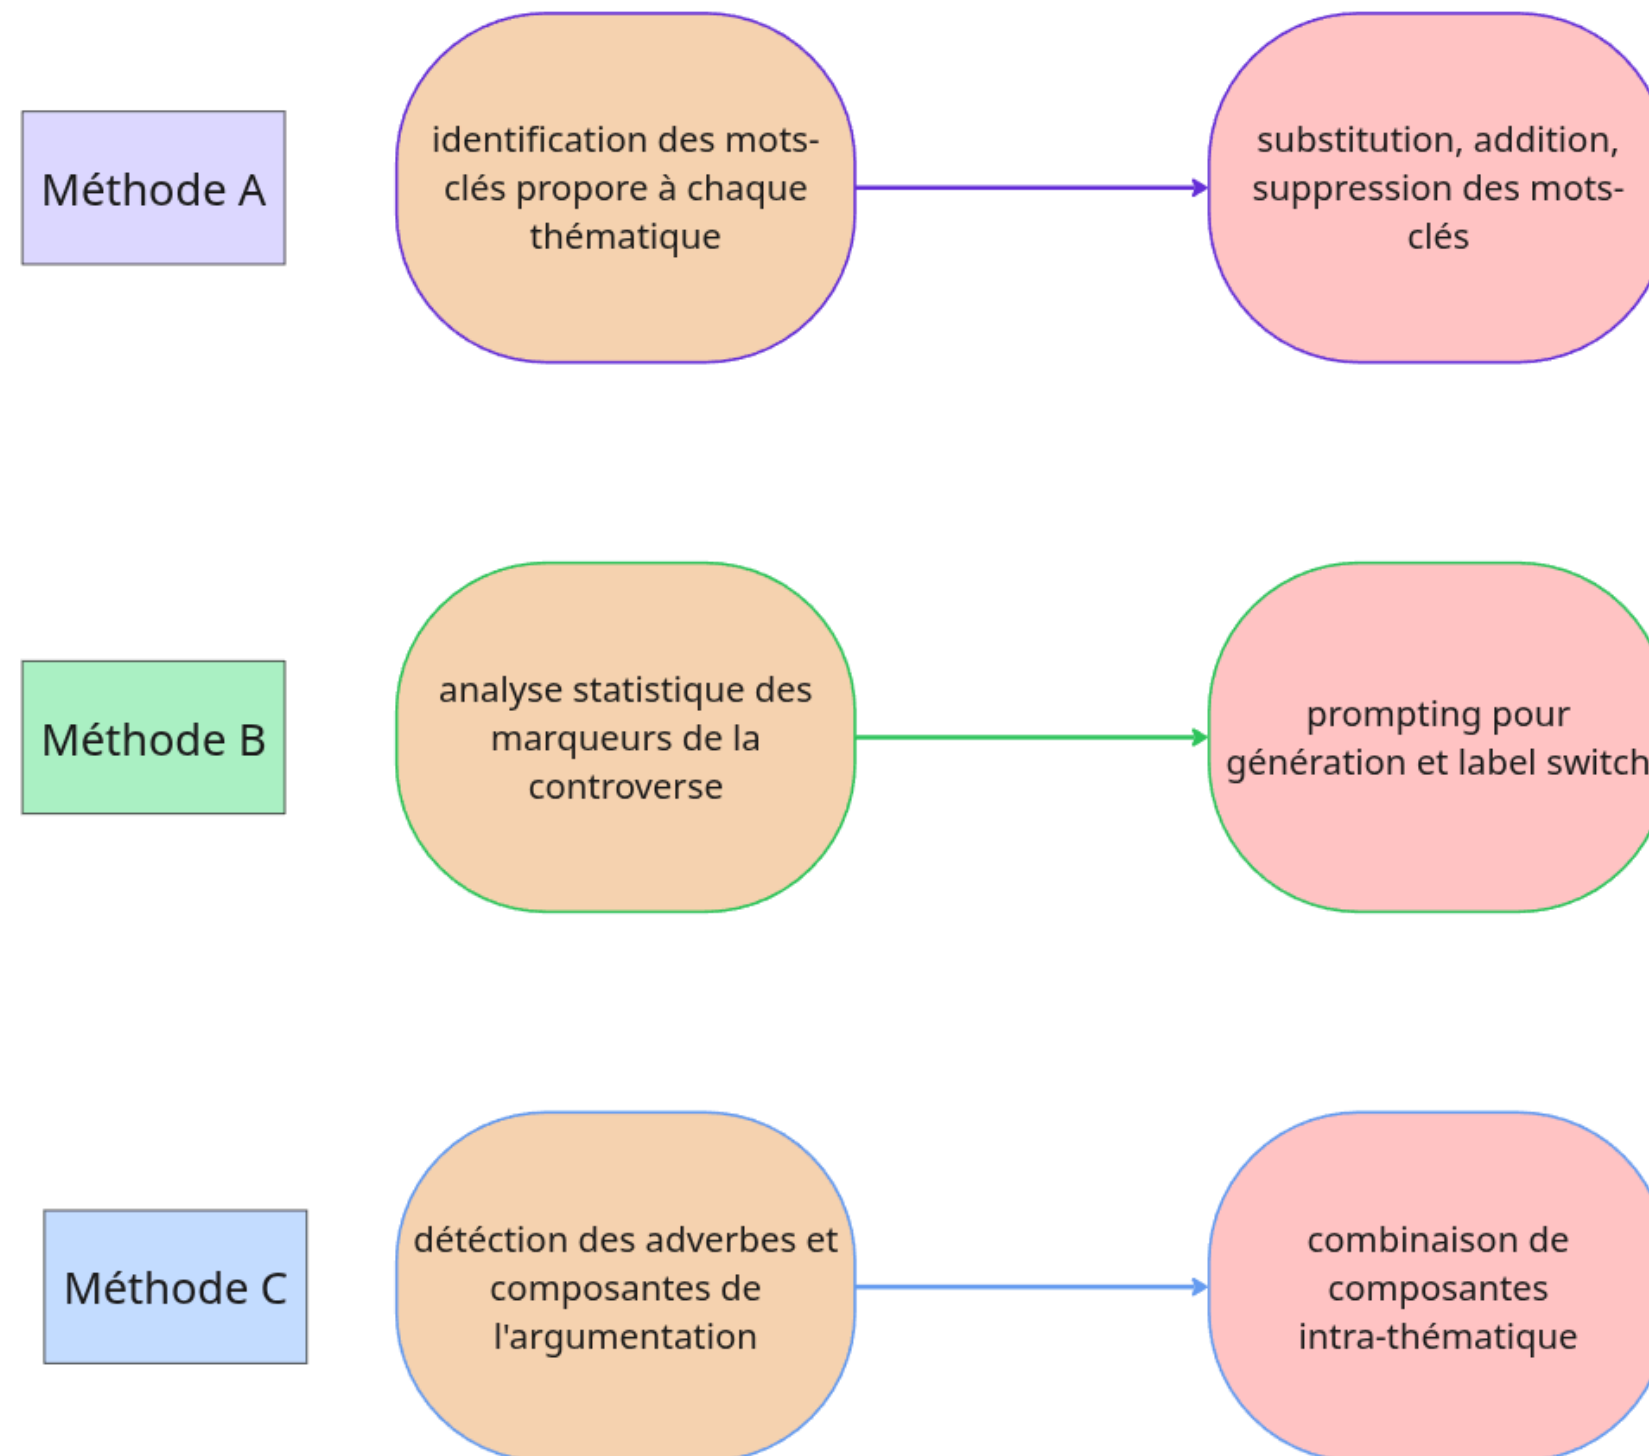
Méthode A

identification des mots-clés propore à chaque thématique

substitution, addition, suppression des mots-clés

Méthode B

analyse statistique des marqueurs de la controverse

prompting pour génération et label switch

Méthode C

détéction des adverbes et composantes de l'argumentation

combinaison de composantes intra-thématique